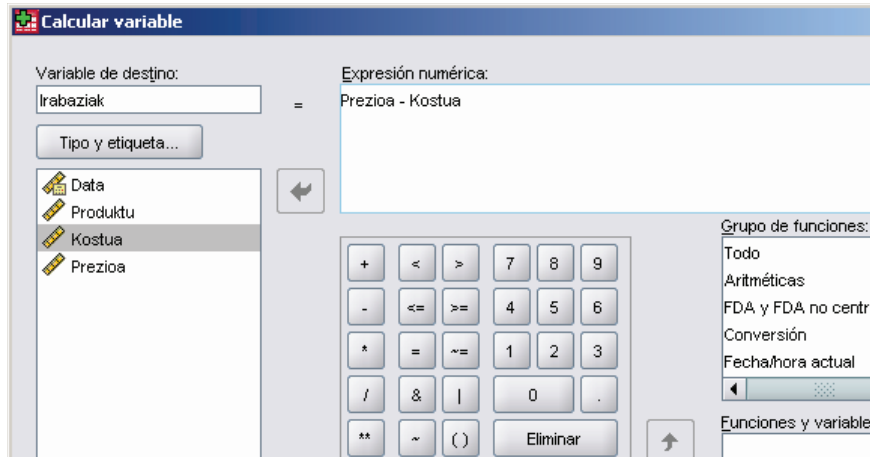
Calcular variable

Variable de destino:

Irabaziak

=

Expresión numérica:

Prezioa - Kostua

Tipo y etiqueta...

Data
Produktu
Kostua
Prezioa

| + | < | > | 7 | 8 | 9 |
|---|---|---|---|---|---|
| - | <= | >= | 4 | 5 | 6 |
| * | = | ~= | 1 | 2 | 3 |
| / | & | \| | 0 | | . |
| ** | ~ | ( ) | Eliminar | | |

Grupo de funciones:

Todo
Aritméticas
FDA y FDA no centr
Conversión
Fecha/hora actual

Funciones y variable